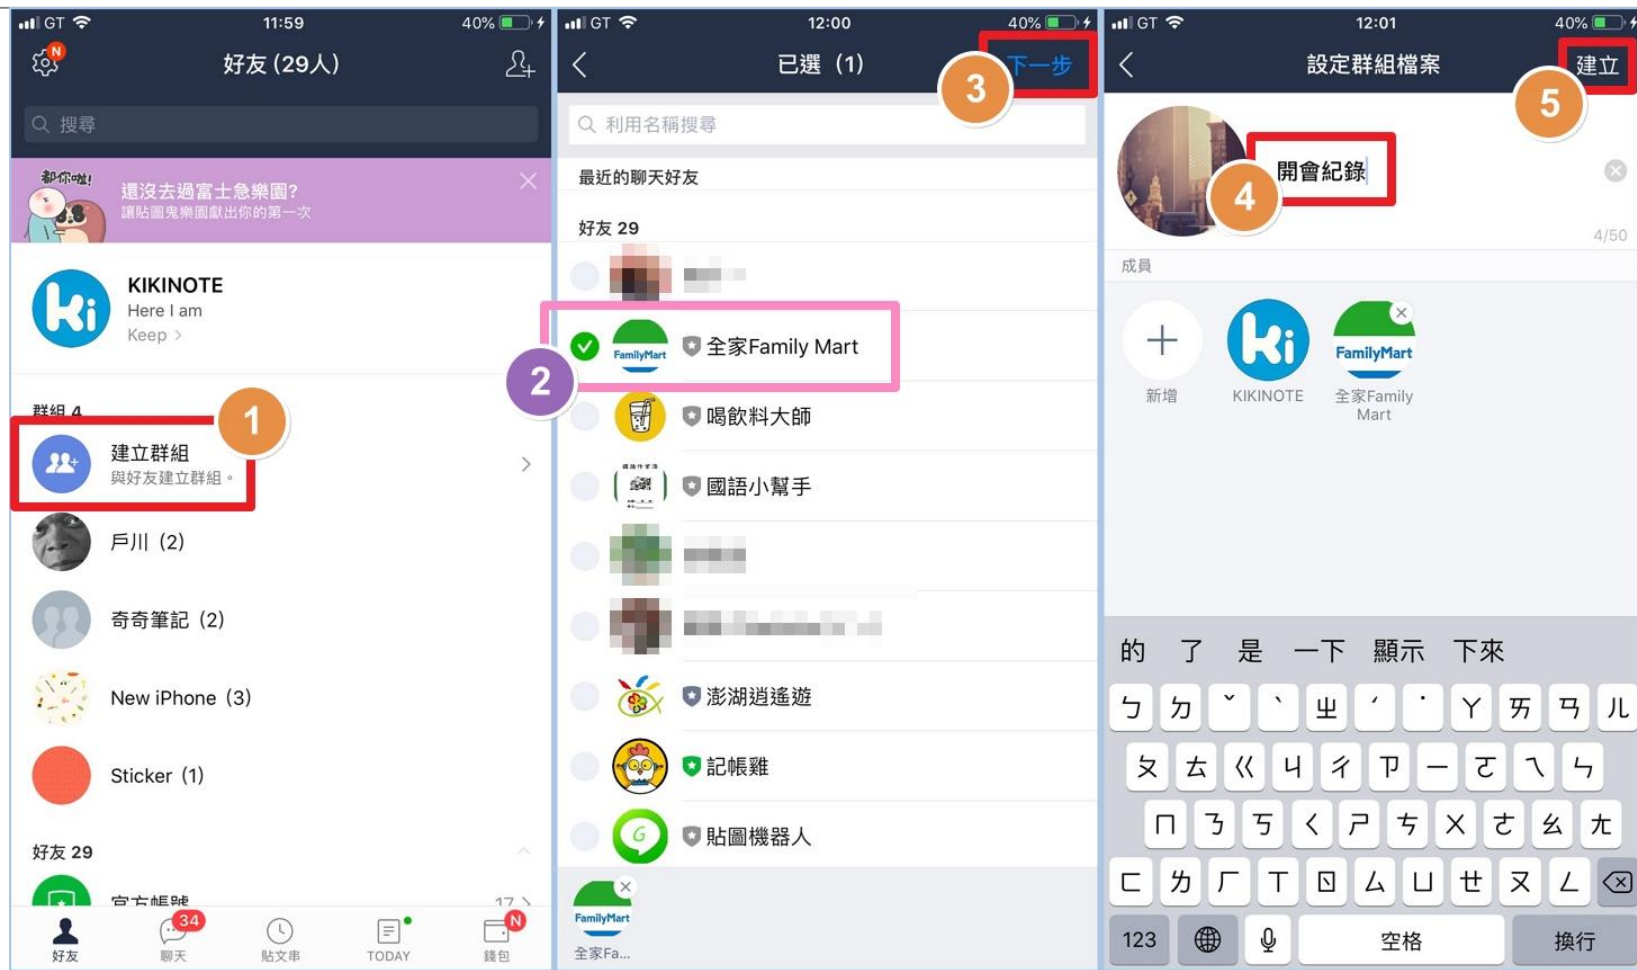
GT 11:59 40%

N

好友 (29人)

搜尋

都你啦!

還沒去過富士急樂園?

讓貼圖鬼樂園獻出你的第一次

KIKINOTE

Here I am

Keep >

群組 4

1

建立群組

與好友建立群組。

戶川 (2)

奇奇筆記 (2)

New iPhone (3)

Sticker (1)

好友 29

官方帳號 17 >

好友 34 聊天 貼文串 TODAY N 錢包

GT 12:00 40%

已選 (1) 下一步

3

利用名稱搜尋

最近的聊天好友

好友 29

2

FamilyMart 全家Family Mart

喝飲料大師

國語小幫手

澎湖逍遙遊

記帳雞

貼圖機器人

FamilyMart

全家Fa...

GT 12:01 40%

設定群組檔案 建立

5

4

開會紀錄

4/50

成員

新增 KIKINOTE FamilyMart 全家Family Mart

的 了 是 一下 顯示 下來

ㄅ ㄉ ˇ ˋ ㄓ ˊ ˙ ㄚ ㄞ ㄢ ㄦ

ㄆ ㄊ ㄍ ㄐ ㄔ ㄗ ㄧ ㄛ ㄟ ㄣ

ㄇ ㄋ ㄎ ㄑ ㄕ ㄘ ㄨ ㄜ ㄠ ㄤ

ㄈ ㄌ ㄏ ㄒ ㄖ ㄙ ㄩ ㄝ ㄡ ㄥ

123 空格 換行